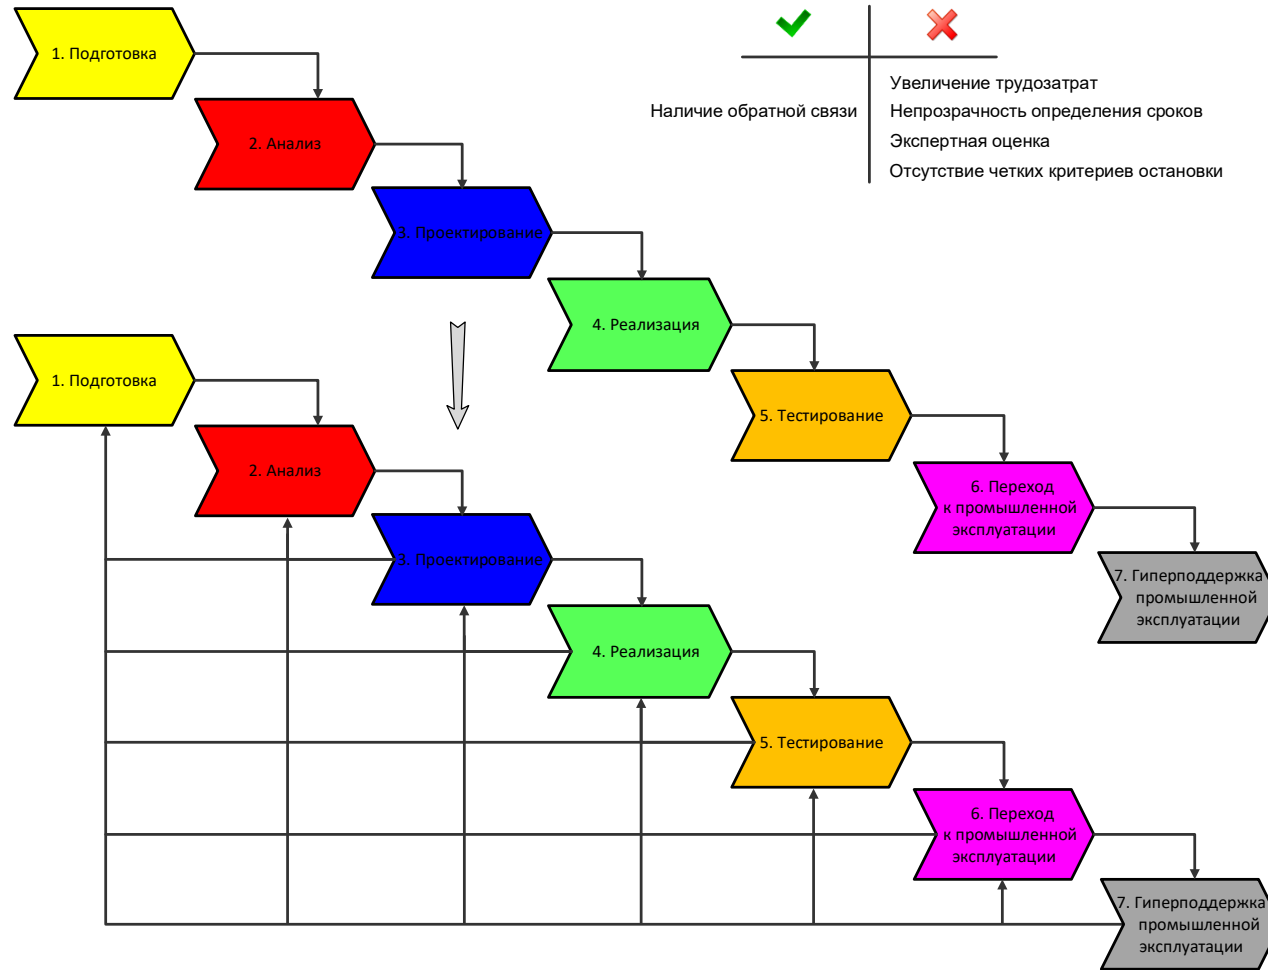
1. Подготовка

2. Анализ

3. Проектирование

4. Реализация

5. Тестирование

6. Переход к промышленной эксплуатации

7. Гиперподдержка промышленной эксплуатации

Наличие обратной связи

Увеличение трудозатрат
Непрозрачность определения сроков
Экспертная оценка
Отсутствие четких критериев остановки

1. Подготовка

2. Анализ

3. Проектирование

4. Реализация

5. Тестирование

6. Переход к промышленной эксплуатации

7. Гиперподдержка промышленной эксплуатации